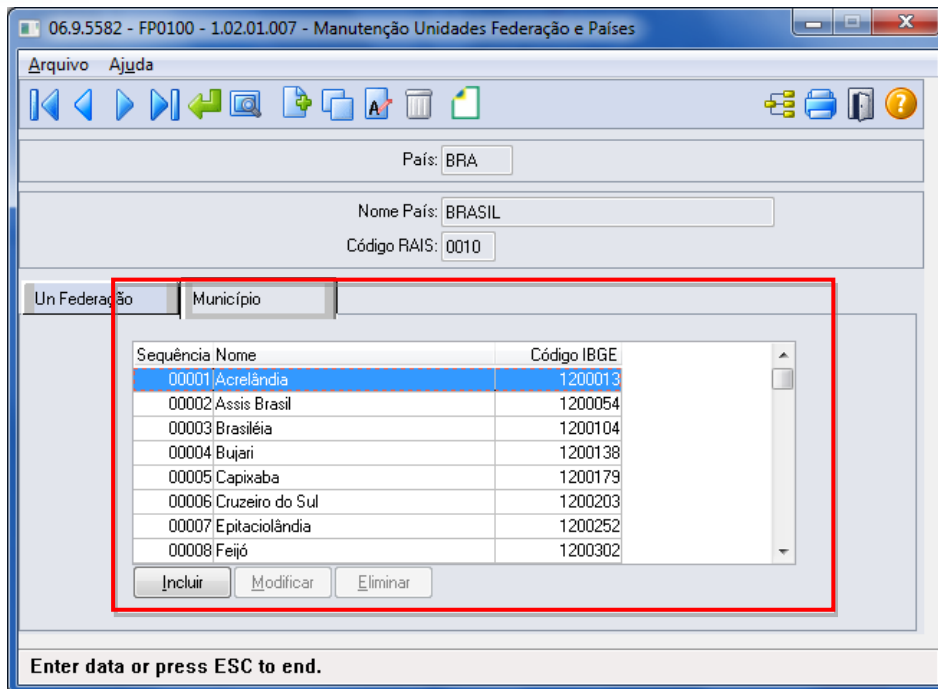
06.9.5582 - FP0100 - 1.02.01.007 - Manutenção Unidades Federação e Países

Arquivo Ajuda

País: BRA

Nome País: BRASIL

Código RAIS: 0010

Un Federação | Município

| Sequência | Nome | Código IBGE |
|---|---|---|
| 00001 | Acrelândia | 1200013 |
| 00002 | Assis Brasil | 1200054 |
| 00003 | Brasiléia | 1200104 |
| 00004 | Bujari | 1200138 |
| 00005 | Capixaba | 1200179 |
| 00006 | Cruzeiro do Sul | 1200203 |
| 00007 | Epitaciolândia | 1200252 |
| 00008 | Feijó | 1200302 |

Incluir Modificar Eliminar

Enter data or press ESC to end.